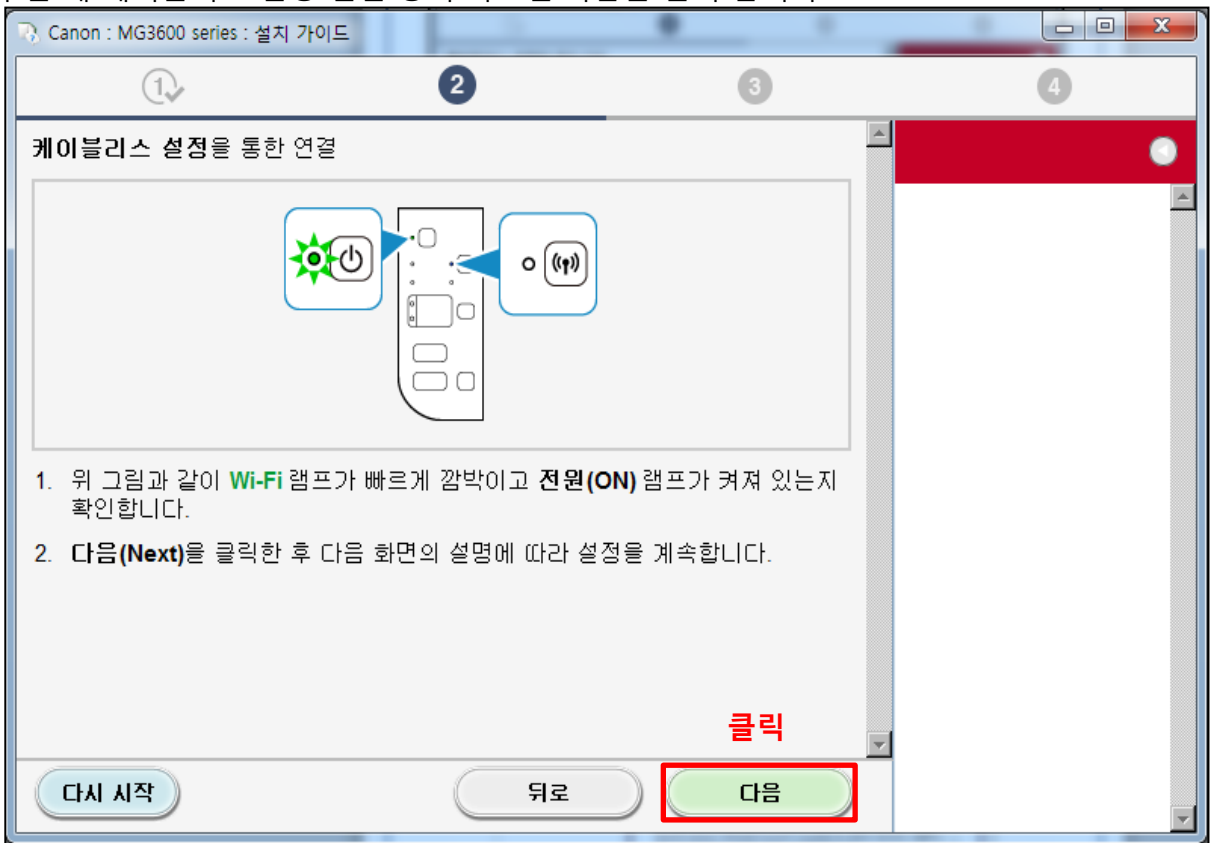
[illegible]

Canon : MG3600 series : 설치 가이드

1 2 3 4

케이블리스 설정을 통한 연결

1. 위 그림과 같이 Wi-Fi 램프가 빠르게 깜박이고 전원(ON) 램프가 켜져 있는지 확인합니다.

2. 다음(Next)을 클릭한 후 다음 화면의 설명에 따라 설정을 계속합니다.

클릭

다시 시작

뒤로

다음